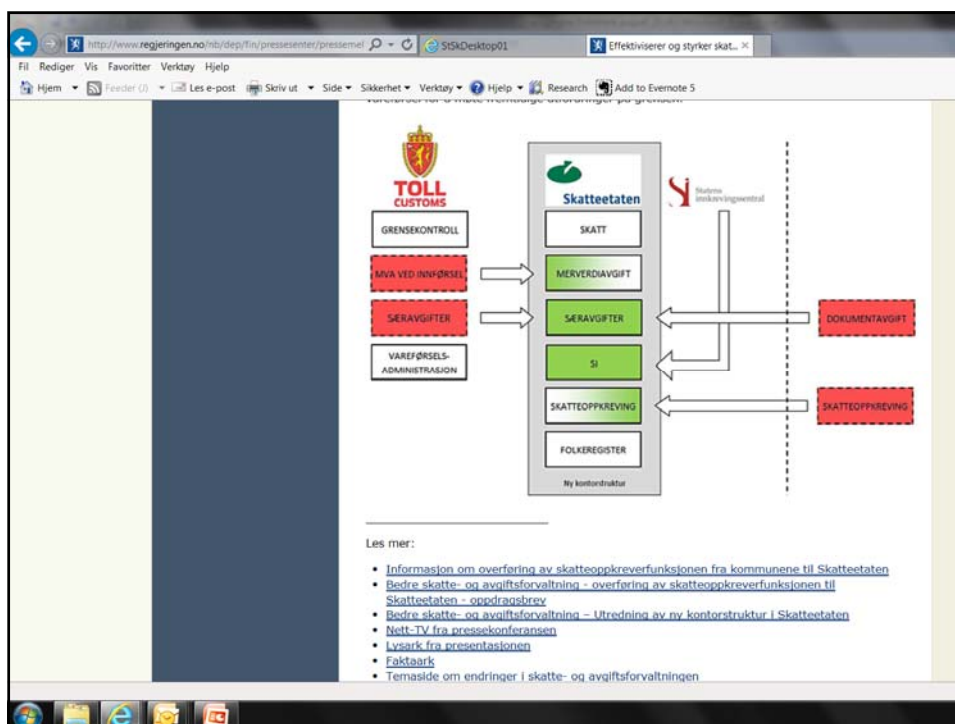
http://www.regjeringen.no/nb/dep/fin/pressesenter/pressemel
StSkDesktop01
Effektiviserer og styrker skat... ×

Fil Rediger Vis Favoritter Verktøy Hjelp

Hjem ▾ Feeder (J) ▾ Les e-post Skriv ut ▾ Side ▾ Sikkerhet ▾ Verktøy ▾ Hjelp ▾ Research Add to Evernote 5

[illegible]

TOLL
CUSTOMS

GRENSEKONTROLL

MVA VED INNFØRSEL

SÆRAVGIFTER

VAREFØRSELS-ADMINISTRASJON

Skatteetaten

Statens innkrevingssentral

SKATT

MERVERDIAVGIFT

SÆRAVGIFTER

SI

SKATTEOPPKREVING

FOLKEREGISTER

Ny kontordruktur

DOKUMENTAVGIFT

SKATTEOPPKREVING

Les mer:

• Informasjon om overføring av skatteoppkreverfunksjonen fra kommunene til Skatteetaten
• Bedre skatte- og avgiftsforvaltning - overføring av skatteoppkreverfunksjonen til Skatteetaten - oppdragsbrev
• Bedre skatte- og avgiftsforvaltning – Utredning av ny kontorstruktur i Skatteetaten
• Nett-TV fra pressekonferansen
• Lysark fra presentasjonen
• Faktaark
• Temaside om endringer i skatte- og avgiftsforvaltningen